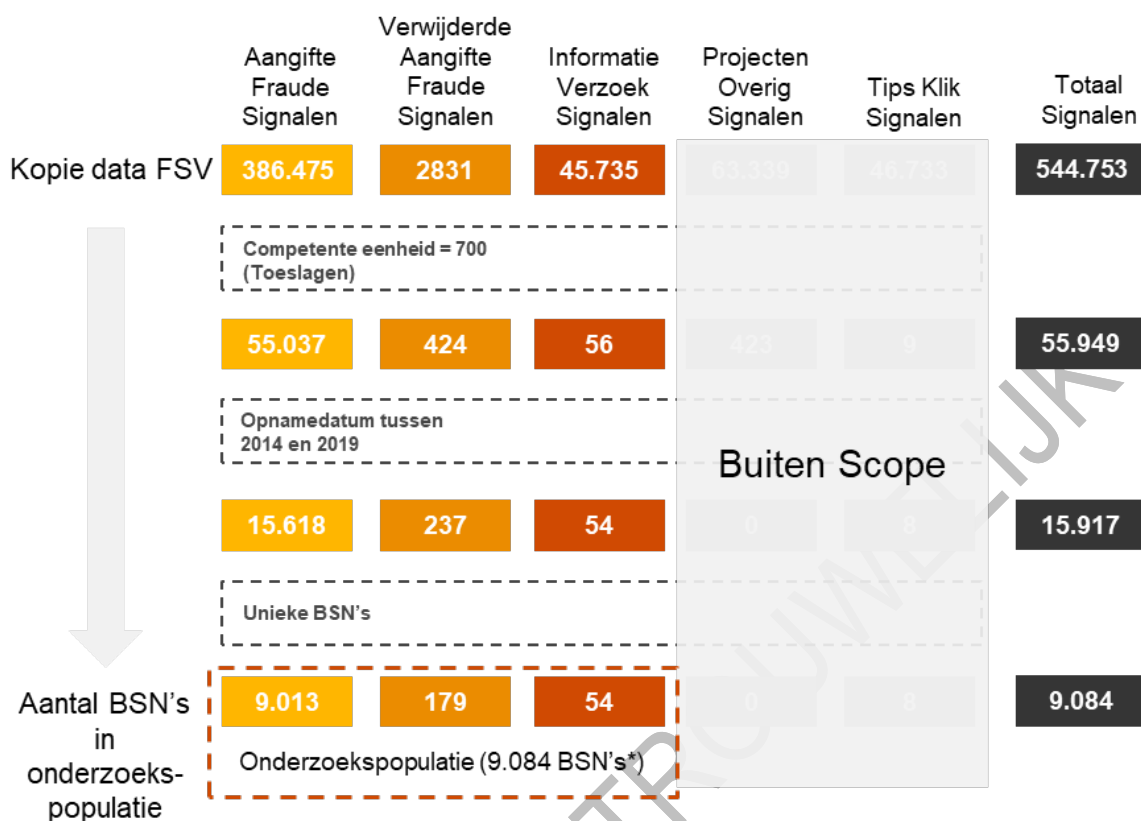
| | Aangifte Fraude Signalen | Verwijderde Aangifte Fraude Signalen | Informatie Verzoek Signalen | Projecten Overig Signalen | Tips Klik Signalen | Totaal Signalen |
|---|---|---|---|---|---|---|
| Kopie data FSV | 386.475 | 2831 | 45.735 | 63.339 | 46.733 | 544.753 |
| Competente eenheid = 700 (Toeslagen) | | | | | | |
| | 55.037 | 424 | 56 | 423 | 9 | 55.949 |
| Opnamedatum tussen 2014 en 2019 | | | | | | |
| | 15.618 | 237 | 54 | 0 | 8 | 15.917 |
| Unieke BSN's | | | | | | |
| Aantal BSN's in onderzoeks-populatie | 9.013 | 179 | 54 | 0 | 8 | 9.084 |

Buiten Scope

Onderzoekspopulatie (9.084 BSN's*)

VERTROUWELIJK